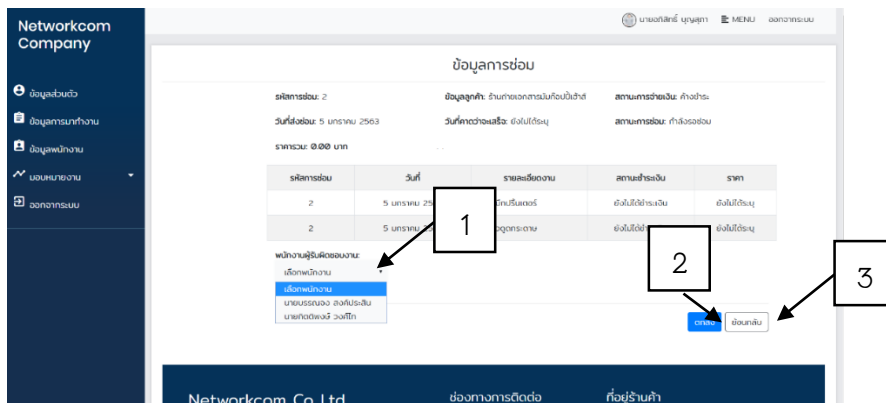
Networkcom Company

ข้อมูลส่วนตัว
ข้อมูลการทำงาน
ข้อมูลพนักงาน
มอบหมายงาน
ออกจากระบบ

นายอภิสิทธิ์ บุญสุภา MENU ออกจากระบบ

ข้อมูลการซ่อม

รหัสการซ่อม: 2
ข้อมูลลูกค้า: ร้านถ่ายเอกสารมันก้อนปิ่นเข้าสิ
สถานะการจ่ายเงิน: ค้างชำระ
วันที่ส่งซ่อม: 5 มกราคม 2563
วันที่คาดว่าจะเสร็จ: ยังไม่ได้ระบุ
สถานะการซ่อม: กำลังรอซ่อม
ราคารวม: 0.00 บาท

| รหัสการซ่อม | วันที่ | รายละเอียดงาน | สถานะชำระเงิน | ราคา |
|---|---|---|---|---|
| 2 | 5 มกราคม 25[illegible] | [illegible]ปริ้นเตอร์ | ยังไม่ได้ชำระเงิน | ยังไม่ได้ระบุ |
| 2 | 5 มกราคม 25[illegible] | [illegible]ดูดกระดาษ | ยังไม่ได้ชำ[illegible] | ยังไม่ได้ระบุ |

พนักงานผู้รับผิดชอบงาน:
เลือกพนักงาน
เลือกพนักงาน
นายบรรณจง สงค์ประสิน
นายกิตติพงษ์ วงศ์โท

1
2
3

ตกลง
ย้อนกลับ

Networkcom Co.Ltd
ช่องทางการติดต่อ
ที่อยู่ร้านค้า